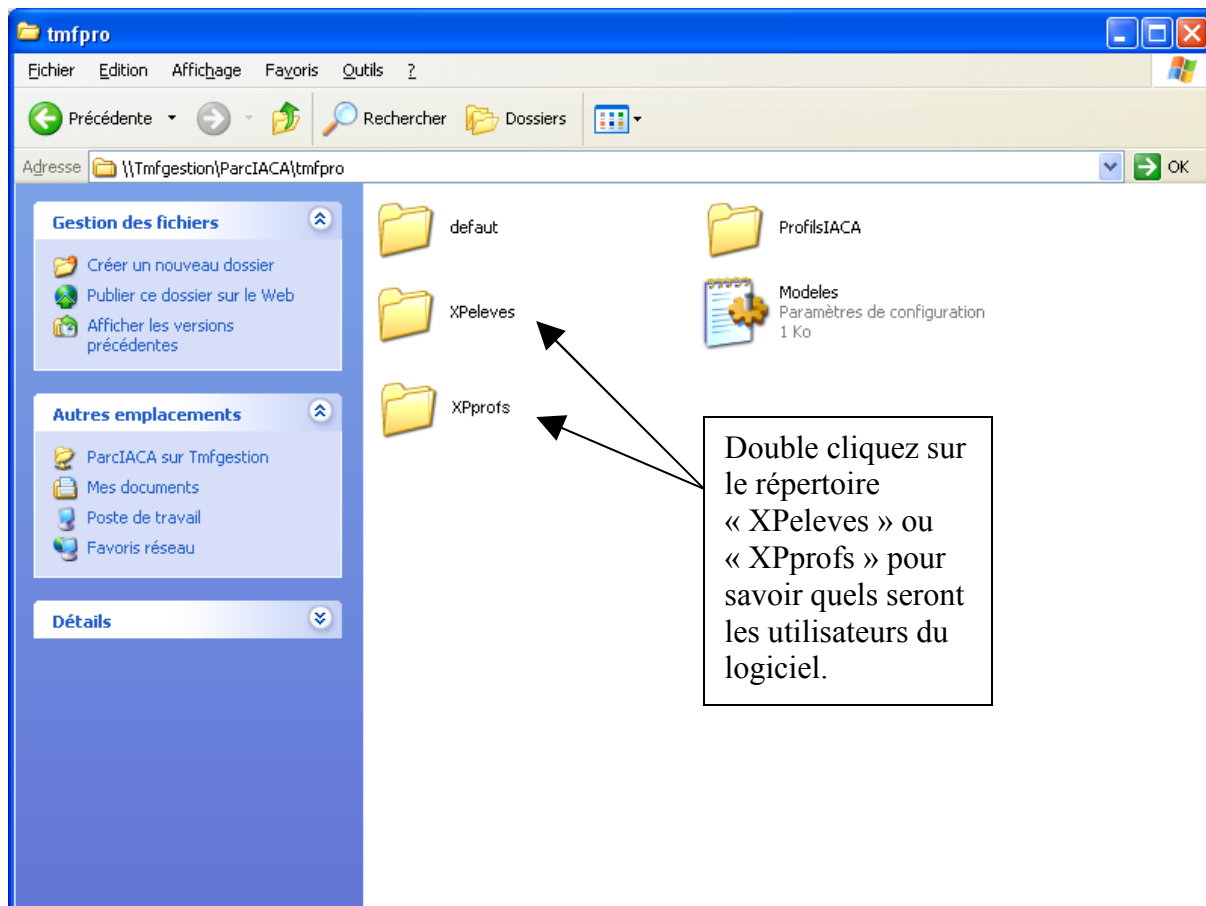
tmfpro

Fichier Edition Affichage Favoris Outils ?

Précédente Rechercher Dossiers

Adresse \\Tmfgestion\ParcIACA\tmfpro OK

Gestion des fichiers

Créer un nouveau dossier
Publier ce dossier sur le Web
Afficher les versions précédentes

Autres emplacements

ParcIACA sur Tmfgestion
Mes documents
Poste de travail
Favoris réseau

Détails

defaut

ProfilsIACA

XPeleves

Modeles
Paramètres de configuration
1 Ko

XPprofs

Double cliquez sur le répertoire « XPeleves » ou « XPprofs » pour savoir quels seront les utilisateurs du logiciel.